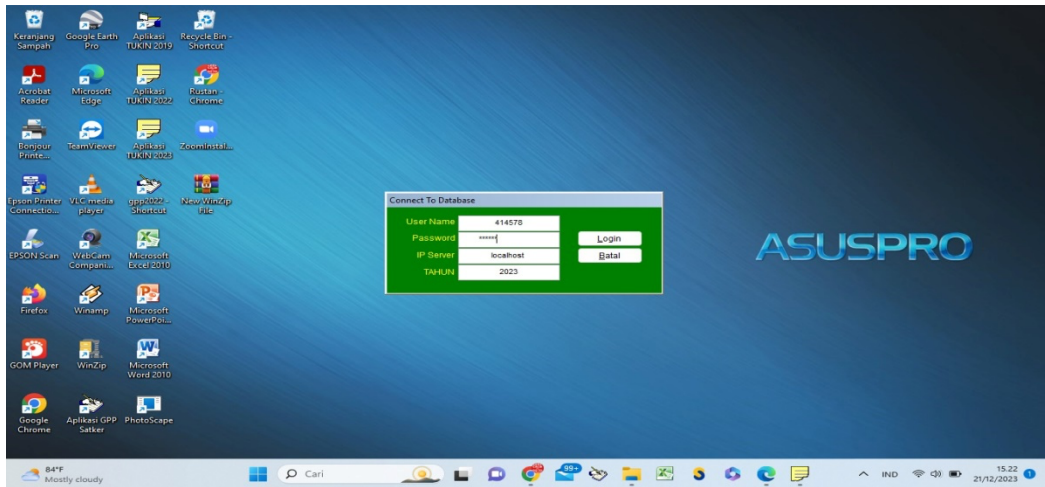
Keranjang Sampah
Google Earth Pro
Aplikasi TUKIN 2019
Recycle Bin - Shortcut
Acrobat Reader
Microsoft Edge
Aplikasi TUKIN 2022
Rustan - Chrome
Bonjour Printe...
TeamViewer
Aplikasi TUKIN 2023
ZoomInstal...
Epson Printer Connectio...
VLC media player
gpp2022 - Shortcut
New WinZip File
EPSON Scan
WebCam Compani...
Microsoft Excel 2010
Firefox
Winamp
Microsoft PowerPoi...
GOM Player
WinZip
Microsoft Word 2010
Google Chrome
Aplikasi GPP Satker
PhotoScape

Connect To Database
User Name 414578
Password ******
IP Server localhost
TAHUN 2023
Login
Batal

ASUSPRO

84°F
Mostly cloudy
Cari
99+
IND
15.22
21/12/2023